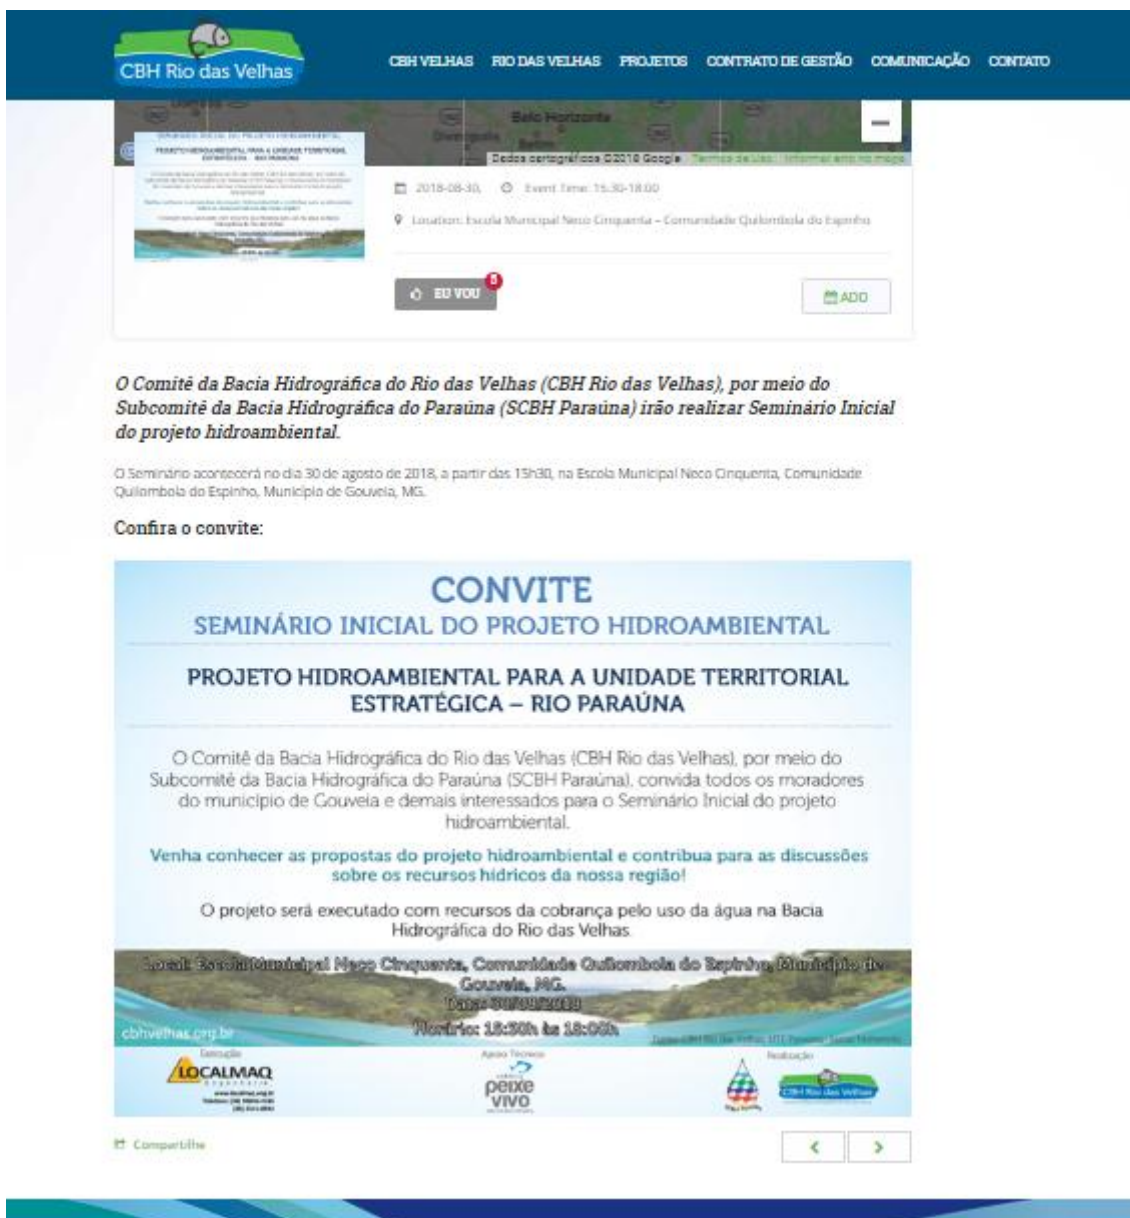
CBH Rio das Velhas

CBH VELHAS RIO DAS VELHAS PROJETOS CONTRATO DE GESTÃO COMUNICAÇÃO CONTATO

Belo Horizonte

Dados cartográficos ©2018 Google Termos de Uso Informar erro no mapa

2018-08-30, Event Time: 15:30-18:00

Location: Escola Municipal Neco Cinquenta – Comunidade Quilombola do Espinho

EU VOU 5

ADD

O Comitê da Bacia Hidrográfica do Rio das Velhas (CBH Rio das Velhas), por meio do Subcomitê da Bacia Hidrográfica do Paraúna (SCBH Paraúna) irão realizar Seminário Inicial do projeto hidroambiental.

O Seminário acontecerá no dia 30 de agosto de 2018, a partir das 15h30, na Escola Municipal Neco Cinquenta, Comunidade Quilombola do Espinho, Município de Gouveia, MG.

Confira o convite:

CONVITE
SEMINÁRIO INICIAL DO PROJETO HIDROAMBIENTAL

PROJETO HIDROAMBIENTAL PARA A UNIDADE TERRITORIAL ESTRATÉGICA – RIO PARAÚNA

O Comitê da Bacia Hidrográfica do Rio das Velhas (CBH Rio das Velhas), por meio do Subcomitê da Bacia Hidrográfica do Paraúna (SCBH Paraúna), convida todos os moradores do município de Gouveia e demais interessados para o Seminário Inicial do projeto hidroambiental.

Venha conhecer as propostas do projeto hidroambiental e contribua para as discussões sobre os recursos hídricos da nossa região!

O projeto será executado com recursos da cobrança pelo uso da água na Bacia Hidrográfica do Rio das Velhas.

Local: Escola Municipal Neco Cinquenta, Comunidade Quilombola do Espinho, Município de Gouveia, MG.
Data: 30/08/2018
Horário: 15:30h às 18:00h

cbhvelhas.org.br

Execução
LOCALMAQ
Apoio Técnico
peixe vivo
Realização
CBH Rio das Velhas

Compartilhe